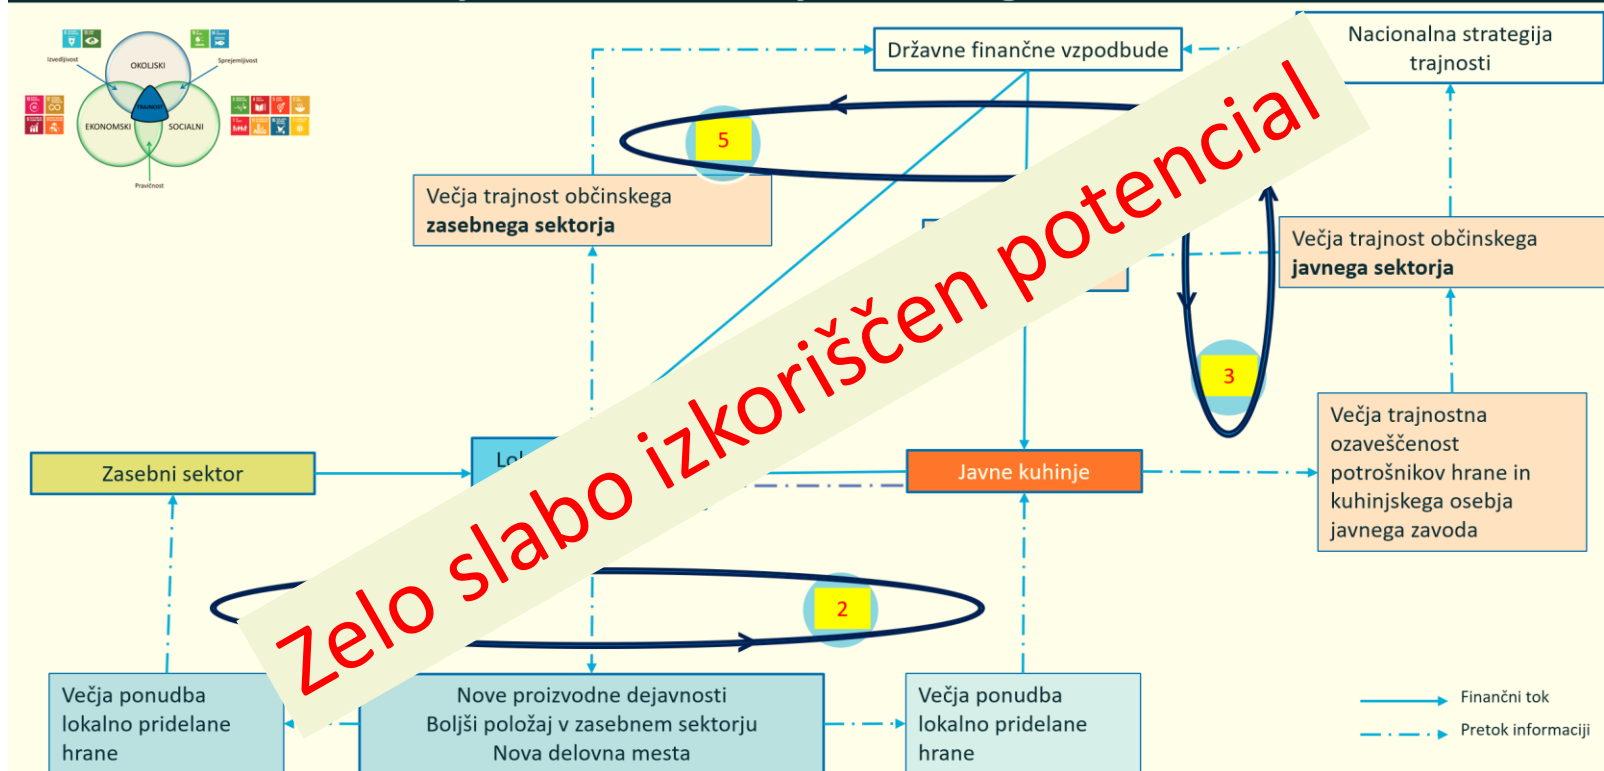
Izvedljivost
OKOLJSKI
Sprejemljivost
TRAJNOST
EKONOMSKI
SOCIALNI
Pravičnost

Državne finančne vzpodbude

Nacionalna strategija trajnosti

5

Večja trajnost občinskega **zasebnega sektorja**

Večja trajnost občinskega **javnega sektorja**

3

Večja trajnostna ozaveščenost potrošnikov hrane in kuhinjskega osebja javnega zavoda

Zasebni sektor

Lo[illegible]

Javne kuhinje

2

Večja ponudba lokalno pridelane hrane

Nove proizvodne dejavnosti
Boljši položaj v zasebnem sektorju
Nova delovna mesta

Večja ponudba lokalno pridelane hrane

Finančni tok
Pretok informaciji

Zelo slabo izkoriščen potencial